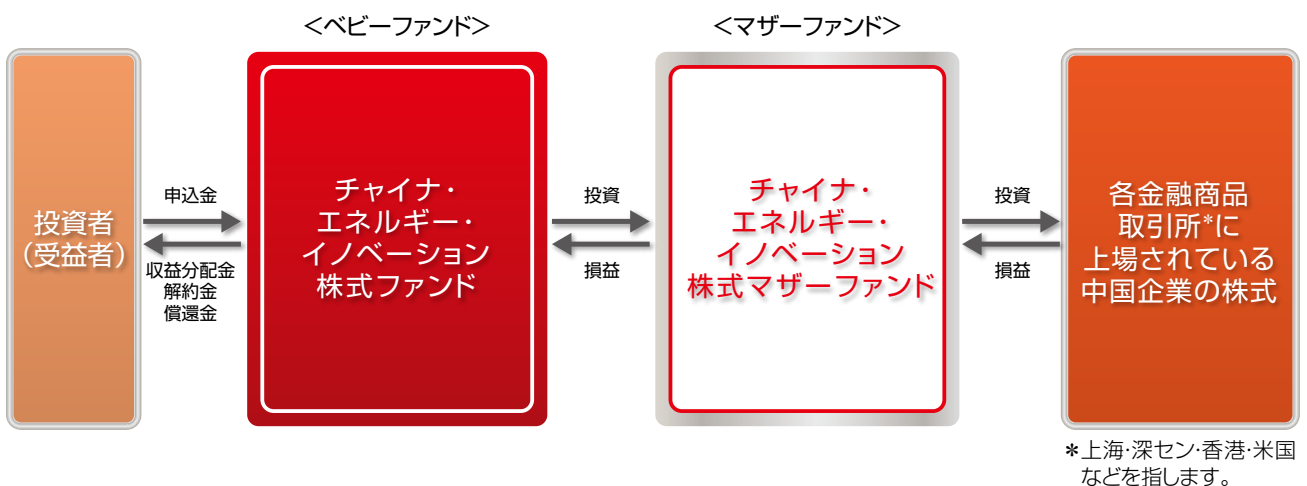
<ベビーファンド>

<マザーファンド>

投資者
(受益者)

申込金

収益分配金
解約金
償還金

チャイナ・
エネルギー・
イノベーション
株式ファンド

投資

損益

チャイナ・
エネルギー・
イノベーション
株式マザーファンド

投資

損益

各金融商品
取引所*に
上場されている
中国企業の株式

*上海・深セン・香港・米国などを指します。